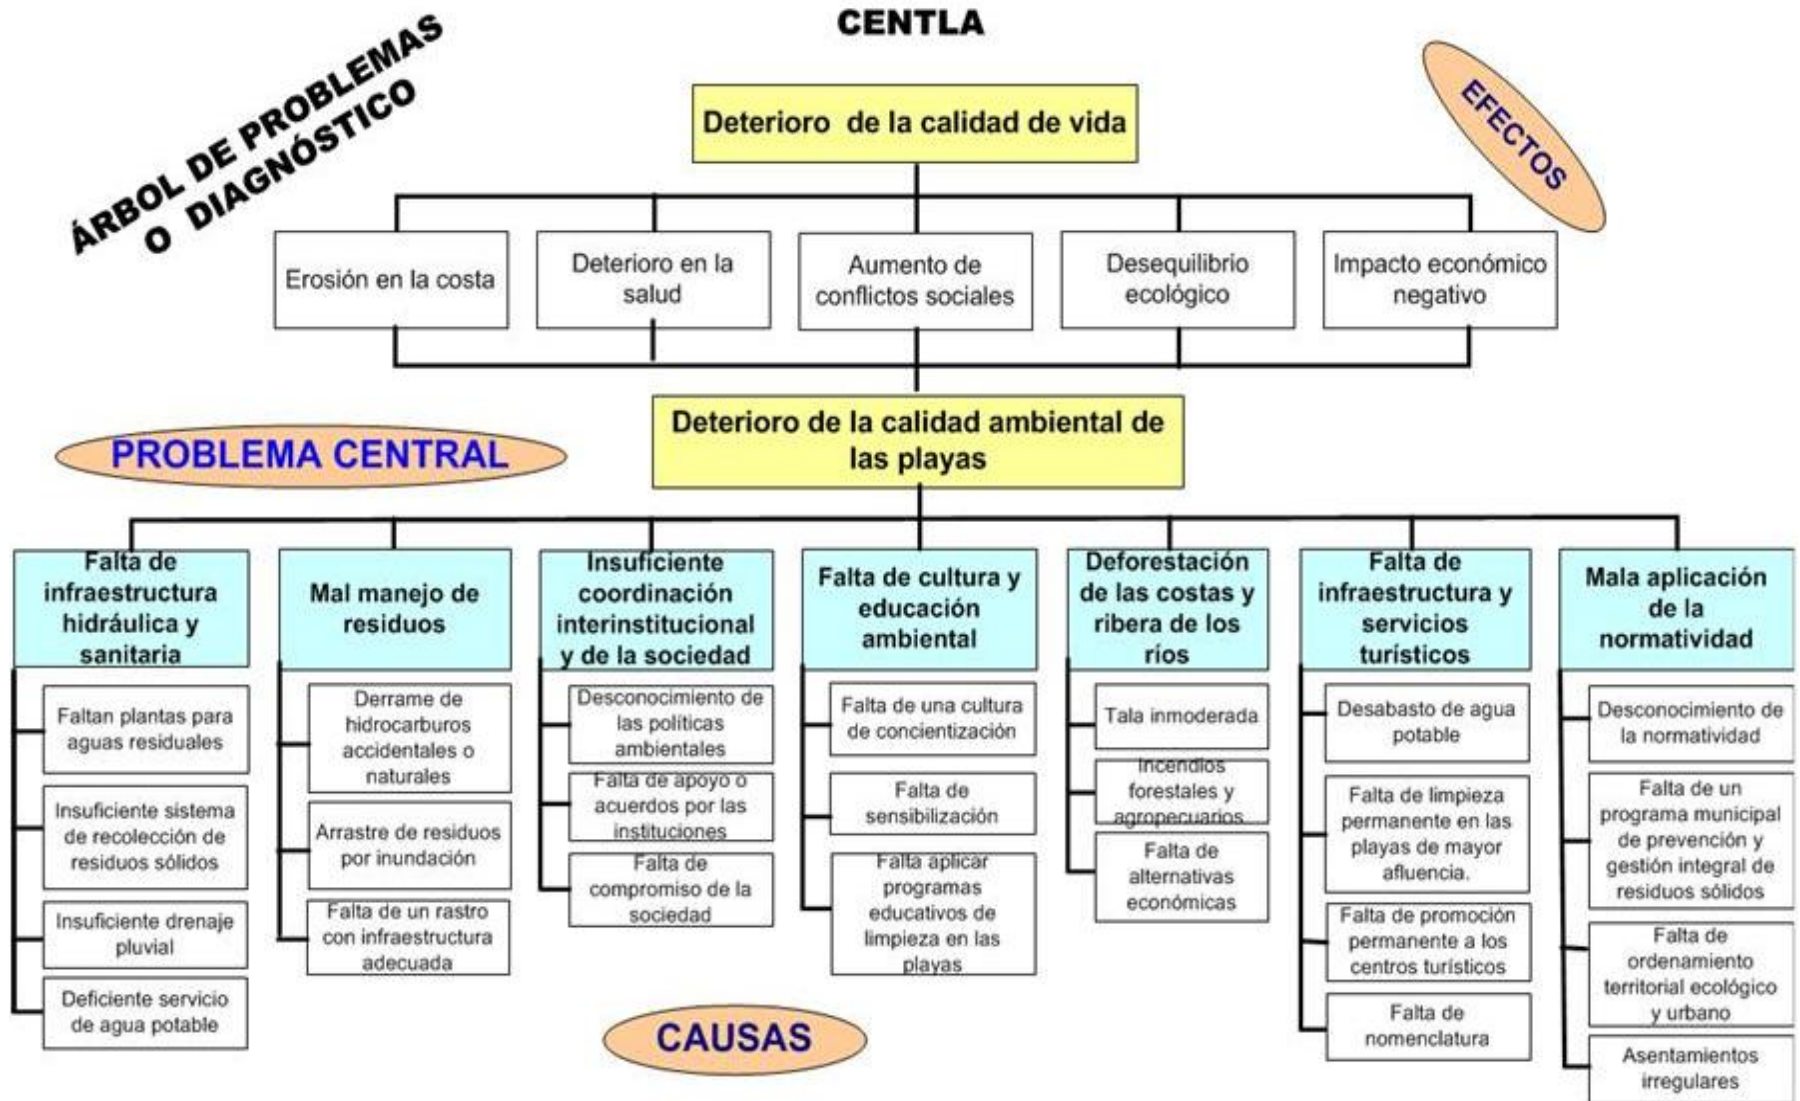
ÁRBOL DE PROBLEMAS O DIAGNÓSTICO

CENTLA

EFECTOS

Deterioro de la calidad de vida

Erosión en la costa

Deterioro en la salud

Aumento de conflictos sociales

Desequilibrio ecológico

Impacto económico negativo

PROBLEMA CENTRAL

Deterioro de la calidad ambiental de las playas

Falta de infraestructura hidráulica y sanitaria

Faltan plantas para aguas residuales

Insuficiente sistema de recolección de residuos sólidos

Insuficiente drenaje pluvial

Deficiente servicio de agua potable

Mal manejo de residuos

Derrame de hidrocarburos accidentales o naturales

Arrastre de residuos por inundación

Falta de un rastro con infraestructura adecuada

Insuficiente coordinación interinstitucional y de la sociedad

Desconocimiento de las políticas ambientales

Falta de apoyo o acuerdos por las instituciones

Falta de compromiso de la sociedad

Falta de cultura y educación ambiental

Falta de una cultura de concientización

Falta de sensibilización

Falta aplicar programas educativos de limpieza en las playas

Deforestación de las costas y ribera de los ríos

Tala inmoderada

Incendios forestales y agropecuarios

Falta de alternativas económicas

Falta de infraestructura y servicios turísticos

Desabasto de agua potable

Falta de limpieza permanente en las playas de mayor afluencia.

Falta de promoción permanente a los centros turísticos

Falta de nomenclatura

Mala aplicación de la normatividad

Desconocimiento de la normatividad

Falta de un programa municipal de prevención y gestión integral de residuos sólidos

Falta de ordenamiento territorial ecológico y urbano

Asentamientos irregulares

CAUSAS